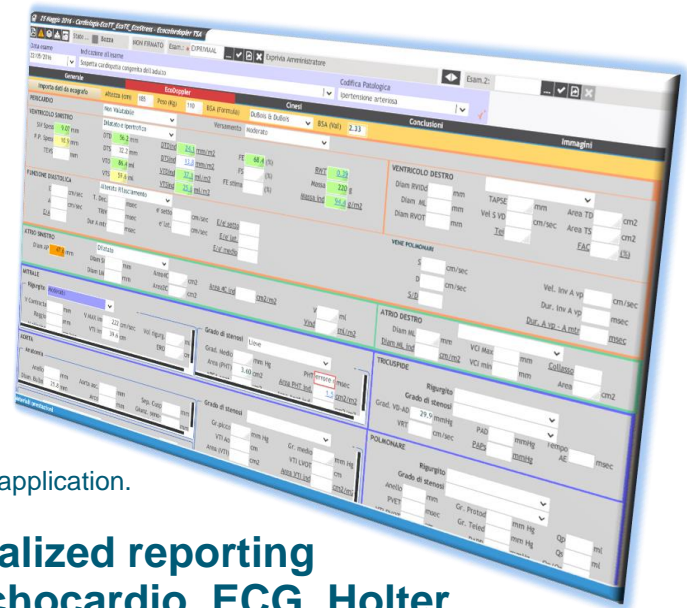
23 Maggio 2016 - Cardiologia EcoTT_EcoTE_EcoStress - Ecocolordoppler TSA

Stato: Bozza NON FIRMATO Esam: ESPRIMAAL

Data esame 23 Mag 2016 Indicazione all'esame Sospetta cardiopatia congenita dell'adulto

Esprimi Amministratore

Esam 2:

Generale

Importa dati da ecografo

Codifica Patologica Ipertensione arteriosa

EcoDoppler

Altezza (cm) 185 Peso (Kg) 110 BSA (Formula) Dubois & Dubois BSA (Valt) 2.33

Cinesi

Conclusioni

Immagini

PERICARDIO

VENTRICOLO SINISTRO

Non Valutabile

Dilatato e ipertrofico

Movimento Moderato

SIV Spess 9.07 mm

P.P. Spess 10.9 mm

DTD 56.2 mm

DTS 32.2 mm

VTD 84.4 ml

VTS 39.4 ml

DTDInd 24.1 mm/m2

DTSInd 13.8 mm/m2

VTDInd 37.2 ml/m2

VTSInd 25.8 ml/m2

FE 68.4 (%)

FS (%)

FE stima (%)

RWT 0.39

Massa 220 g

Massa Ind 94.4 g/m2

FUNZIONE DIASTOLICA

Alterato Rilasciamento

E cm/sec

A cm/sec

E/A

T. Dec msec

Dur A mit msec

IVRT msec

e' setto cm/sec

e' lat cm/sec

E/e' setto

E/e' lat

E/e' medio

VENTRICOLO DESTRO

Diam RVIDd mm

Diam ML mm

Diam RVOT mm

TAPSE mm

Vel S VD cm/sec

Tei

Area TD cm2

Area TS cm2

FAC (%)

ATRIO SINISTRO

Diam AP 37.1 mm

Dilatato

Diam SI mm

Diam LL mm

AreaSi cm2

Area4C cm2

Area 4C ind cm2/m2

VENE POLMONARI

S cm/sec

D cm/sec

S/D

Vel. Inv A vp cm/sec

Dur. Inv A vp msec

Dur. A vp - A mtr msec

MITRALE

Rigurgito Moderato

V Contracta mm

Regg

ERO

V max rig 222 cm/sec

VTI rig 34.6 cm

Vol. rigurg (ml)

FR (%)

Grado di stenosi Lieve

Grad. Medio mm Hg

Area (PHT) 3.40 cm2

Area (VTI) cm2

PHT Errore msec

Area PHT ind 1.5 cm2/m2

Area VTI ind cm2/m2

V m/s

Vmf m/s2

ATRIO DESTRO

Diam ML mm

Diam ML ind cm/m2

VCI Max mm

VCI min mm

Collasso

Area cm2

AORTA

Anatomia

Anello mm

Diam. Bulbo 35.4 mm

Aorta asc mm

Arco mm

Seg. Cod. mm

Giunz. seno mm

Grado di stenosi

Gr. picco mm Hg

VTI Ao cm

Area (VTI) cm2

Gr. medio mm Hg

VTI LVOT cm

Area VTI ind cm2/m2

TRICUSPIDE

Rigurgito

Grado di stenosi

Grad. VD-AD 29.9 mmHg

VRT cm/sec

PAD mmHg

PAPs mmHg

Tempo AE msec

POLMONARE

Rigurgito

Grado di stenosi

Anello mm

PVET msec

Gr. Protod mm Hg

Gr. Telod mm Hg

Qp ml

Qs ml

eventi annotazioni

application.

alized reporting

chocardio, ECG, Holter